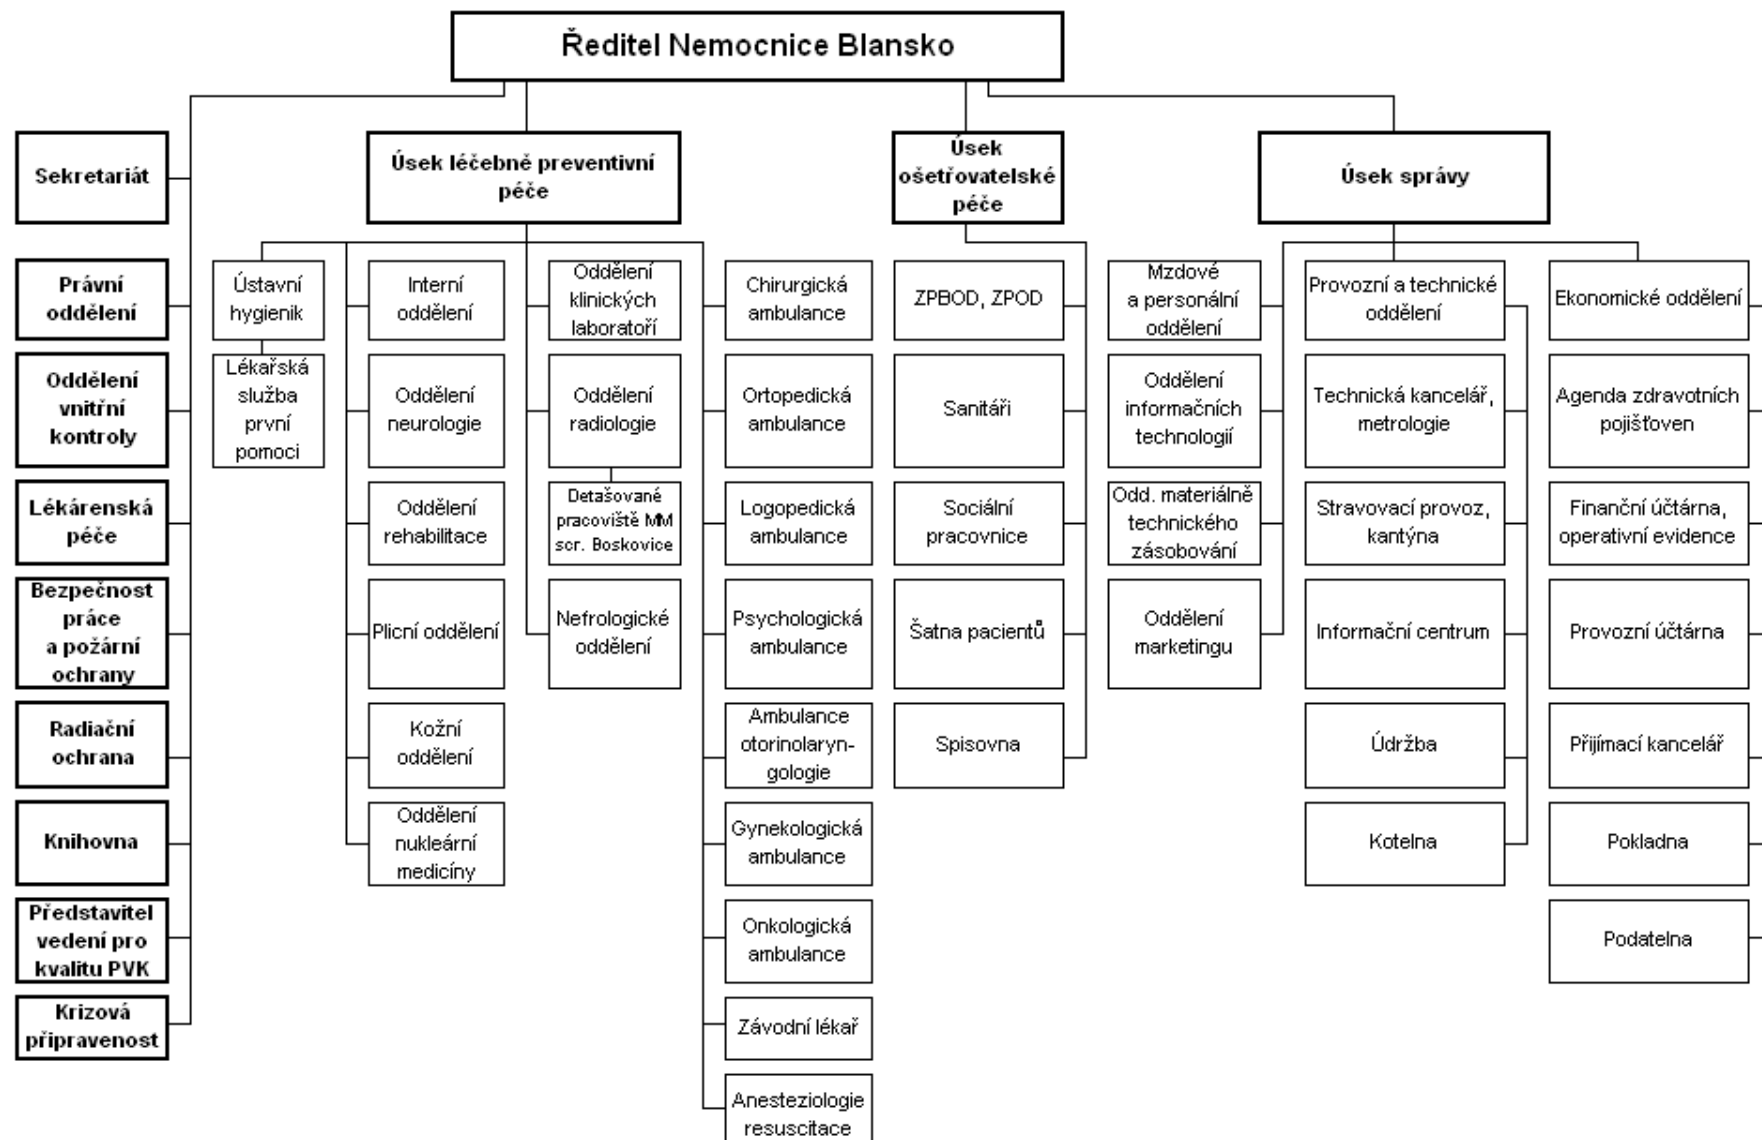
Ředitel Nemocnice Blansko

Sekretariát

Právní oddělení

Oddělení vnitřní kontroly

Lékárenská péče

Bezpečnost práce a požární ochrany

Radiační ochrana

Knihovna

Představitel vedení pro kvalitu PVK

Krizová připravenost

Úsek léčebně preventivní péče

Ústavní hygienik

Lékařská služba první pomoci

Interní oddělení

Oddělení neurologie

Oddělení rehabilitace

Plicní oddělení

Kožní oddělení

Oddělení nukleární medicíny

Oddělení klinických laboratoří

Oddělení radiologie

Detašované pracoviště MM scr. Boskovice

Nefrologické oddělení

Chirurgická ambulance

Ortopedická ambulance

Logopedická ambulance

Psychologická ambulance

Ambulance otorinolaryngologie

Gynekologická ambulance

Onkologická ambulance

Závodní lékař

Anesteziologie resuscitace

Úsek ošetřovatelské péče

ZPBOD, ZPOD

Sanitáři

Sociální pracovnice

Šatna pacientů

Spisovna

Úsek správy

Mzdové a personální oddělení

Oddělení informačních technologií

Odd. materiálně technického zásobování

Oddělení marketingu

Provozní a technické oddělení

Technická kancelář, metrologie

Stravovací provoz, kantýna

Informační centrum

Údržba

Kotelna

Ekonomické oddělení

Agenda zdravotních pojišťoven

Finanční účtárna, operativní evidence

Provozní účtárna

Přijímací kancelář

Pokladna

Podatelna